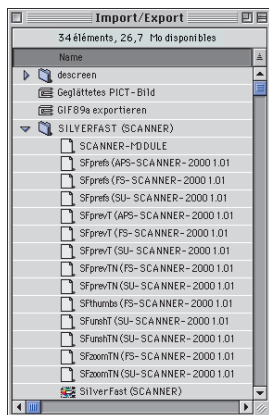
Import/Export

34 éléments, 26,7 Mo disponibles

Name

descreen

Geglättetes PICT-Bild

GIF89a exportieren

SILVERFAST (SCANNER)

SCANNER-MODULE

SFprefs (APS-SCANNER-2000 1.01

SFprefs (FS-SCANNER-2000 1.01

SFprefs (SU-SCANNER-2000 1.01

SFprevT (APS-SCANNER-2000 1.01

SFprevT (FS-SCANNER-2000 1.01

SFprevT (SU-SCANNER-2000 1.01

SFprevTN (FS-SCANNER-2000 1.01

SFprevTN (SU-SCANNER-2000 1.01

SFthumbs (SU-SCANNER-2000 1.01

SFunshT (SU-SCANNER-2000 1.01

SFunshTN (SU-SCANNER-2000 1.01

SFzoomTN (FS-SCANNER-2000 1.01

SFzoomTN (SU-SCANNER-2000 1.01

SilverFast (SCANNER)